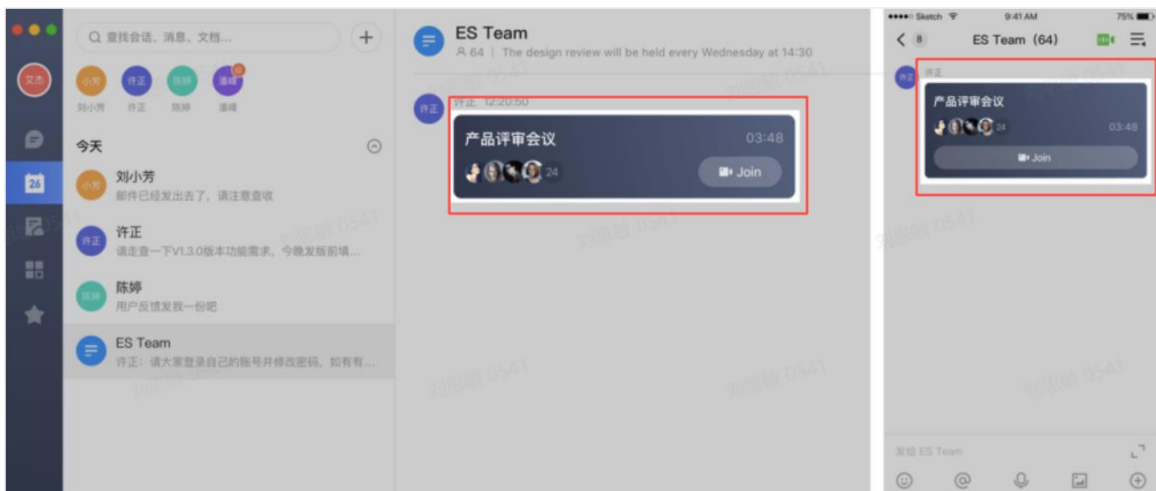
艾杰

查找会话、消息、文档...

+

小芳 刘小芳
许正 许正
陈婷 陈婷
潘峰 潘峰

今天

小芳 刘小芳
邮件已经发出去了，请注意查收

许正 许正
请走查一下V1.3.0版本功能需求，今晚发版前填...

陈婷 陈婷
用户反馈发我一份吧

ES Team
许正：请大家登录自己的账号并修改密码，如有有...

26

ES Team
64 | The design review will be held every Wednesday at 14:30

许正 许正 12:20:50

产品评审会议 03:48
24
Join

●●●●○ Sketch 9:41 AM 75%

8 ES Team (64)

许正 许正

产品评审会议
24 03:48
Join

发给 ES Team

刘思敏 0541